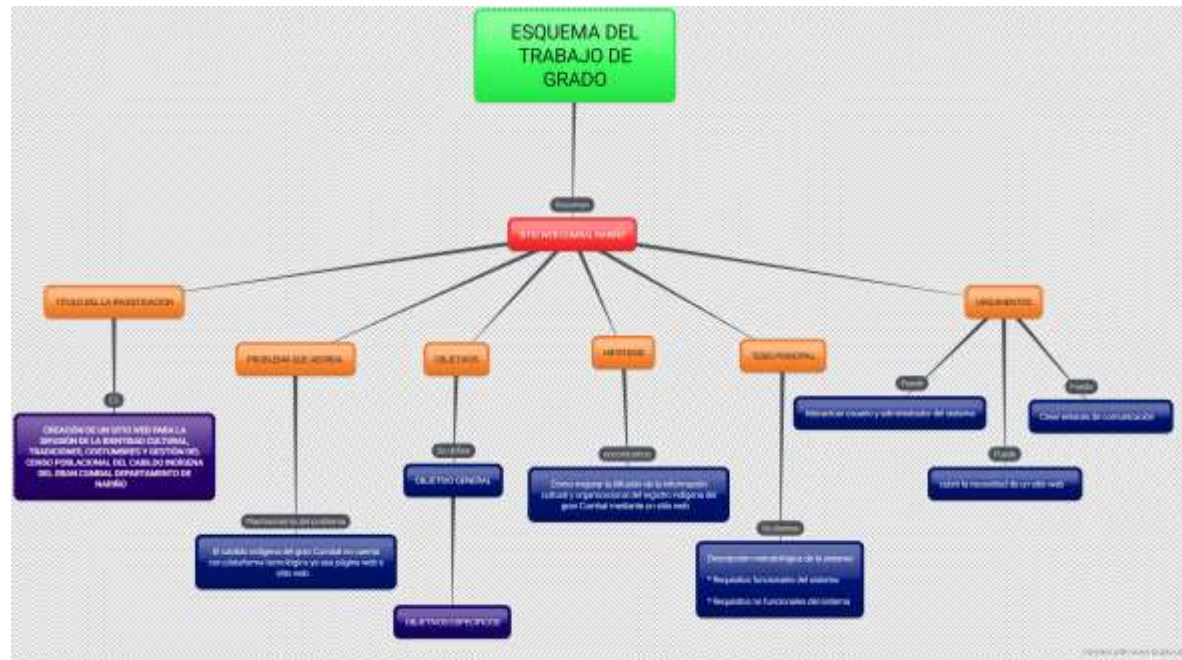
ESQUEMA DEL TRABAJO DE GRADO

Resumen

SITIO WEB CUMBAL NARIÑO

TITULO DE LA INVESTIGACION

Es

CREACIÓN DE UN SITIO WEB PARA LA DIFUSIÓN DE LA IDENTIDAD CULTURAL, TRADICIONES, COSTUMBRES Y GESTIÓN DEL CENSO POBLACIONAL DEL CABILDO INDÍGENA DEL GRAN CUMBAL DEPARTAMENTO DE NARIÑO

PROBLEMA QUE ABORDA

Planteamiento del problema

El cabildo indígena del gran Cumbal no cuenta con plataforma tecnológica ya sea página web o sitio web.

OBJETIVOS

Se dividen

OBJETIVO GENERAL

OBJETIVOS ESPECIFICOS

HIPOTESIS

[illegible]

Como mejorar la difusión de la información cultural y organizacional del registro indígena del gran Cumbal mediante un sitio web.

TEMA PRINCIPAL

Se obtiene

Descripción metodológica de la sistema

* Requisitos funcionales del sistema

* Requisitos no funcionales del sistema

ARGUMENTOS

Puede

Interactuar usuario y administrador del sistema

Puede

cubrir la necesidad de un sitio web

Puede

Crear enlaces de comunicación

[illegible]